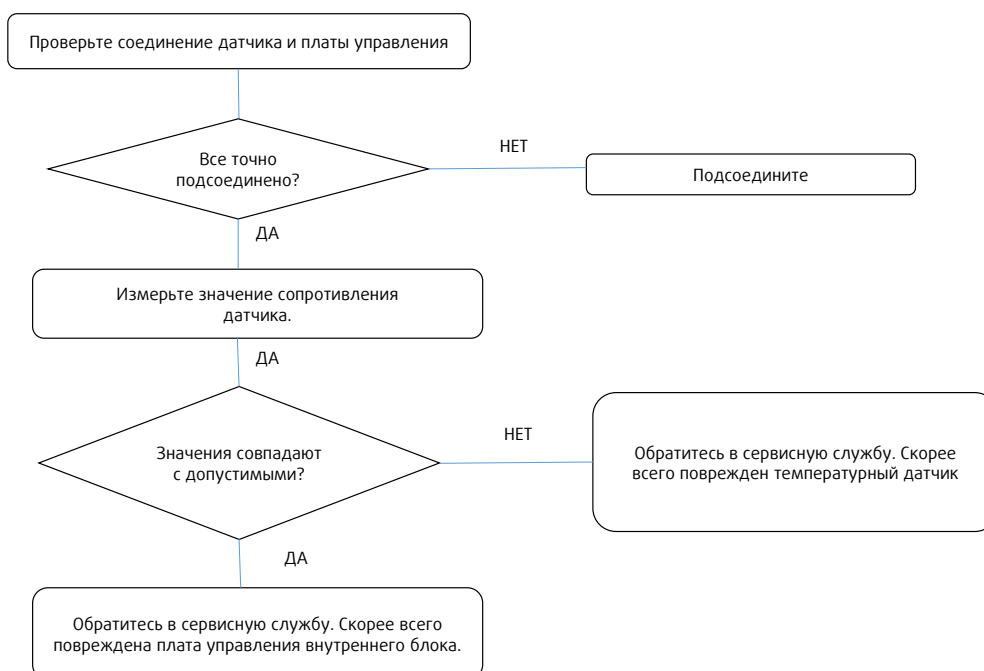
Проверьте соединение датчика и платы управления

Все точно подсоединено?

НЕТ

Подсоедините

ДА

Измерьте значение сопротивления датчика.

ДА

Значения совпадают с допустимыми?

НЕТ

Обратитесь в сервисную службу. Скорее всего поврежден температурный датчик

ДА

Обратитесь в сервисную службу. Скорее всего повреждена плата управления внутреннего блока.